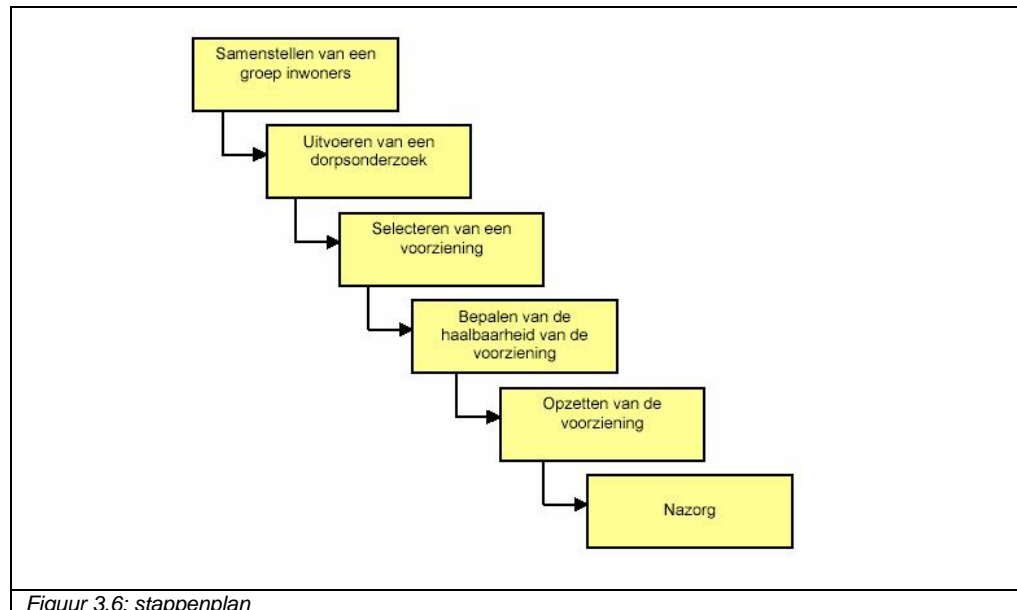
Samenstellen van een groep inwoners

Uitvoeren van een dorpsonderzoek

Selecteren van een voorziening

Bepalen van de haalbaarheid van de voorziening

Opzetten van de voorziening

Nazorg

Figuur 3.6: stappenplan